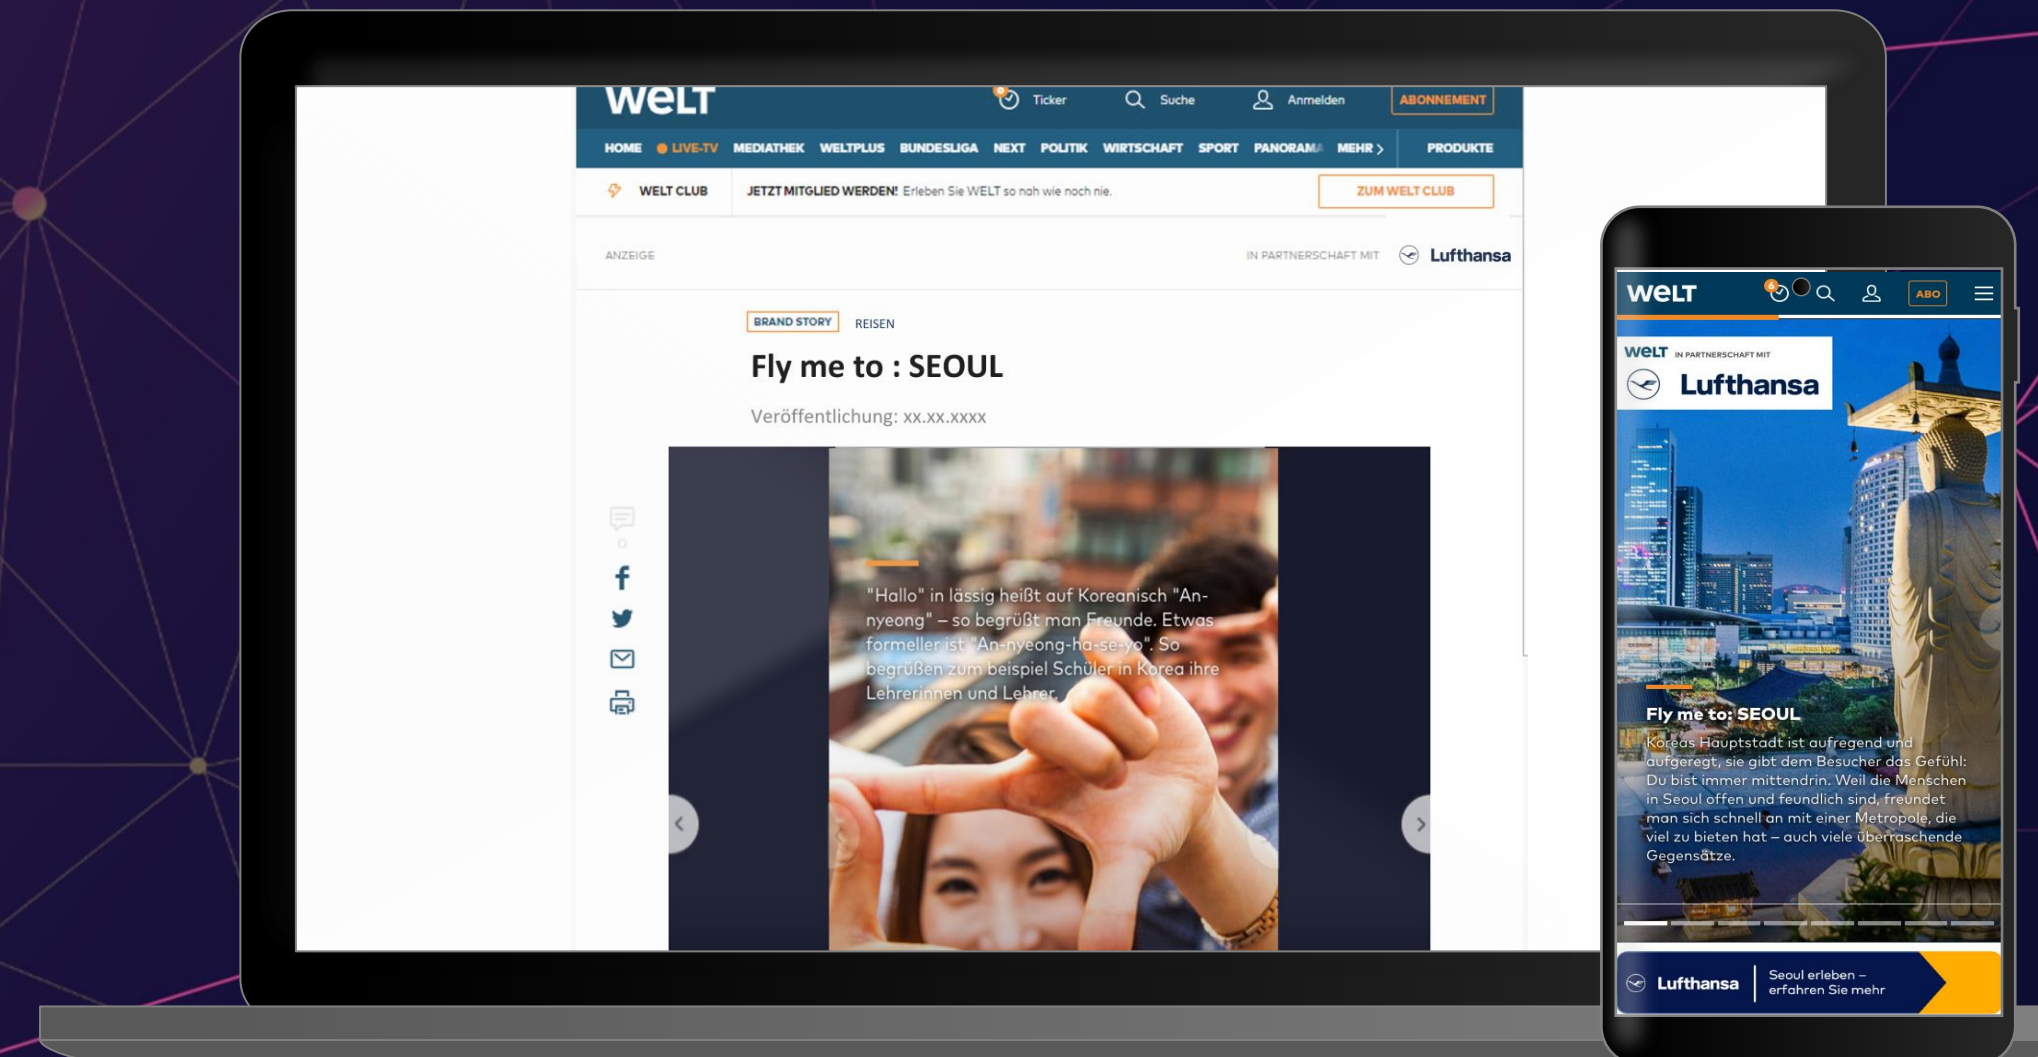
WELT

Ticker Suche Anmelden ABONNEMENT

HOME LIVE-TV MEDIATHEK WELTPLUS BUNDESLIGA NEXT POLITIK WIRTSCHAFT SPORT PANORAMA MEHR PRODUKTE

WELT CLUB JETZT MITGLIED WERDEN! Erleben Sie WELT so nah wie noch nie. ZUM WELT CLUB

ANZEIGE IN PARTNERSCHAFT MIT Lufthansa

BRAND STORY REISEN

Fly me to : SEOUL

Veröffentlichung: xx.xx.xxxx

"Hallo" in lässig heißt auf Koreanisch "An-nyeong" – so begrüßt man Freunde. Etwas formeller ist "An-nyeong-ha-se-yo". So begrüßen zum beispiel Schüler in Korea ihre Lehrerinnen und Lehrer.

WELT 6 ABO

WELT IN PARTNERSCHAFT MIT Lufthansa

Fly me to: SEOUL

Koreas Hauptstadt ist aufregend und aufgeregt, sie gibt dem Besucher das Gefühl: Du bist immer mittendrin. Weil die Menschen in Seoul offen und feundlich sind, freundet man sich schnell an mit einer Metropole, die viel zu bieten hat – auch viele überraschende Gegensätze.

Lufthansa Seoul erleben – erfahren Sie mehr